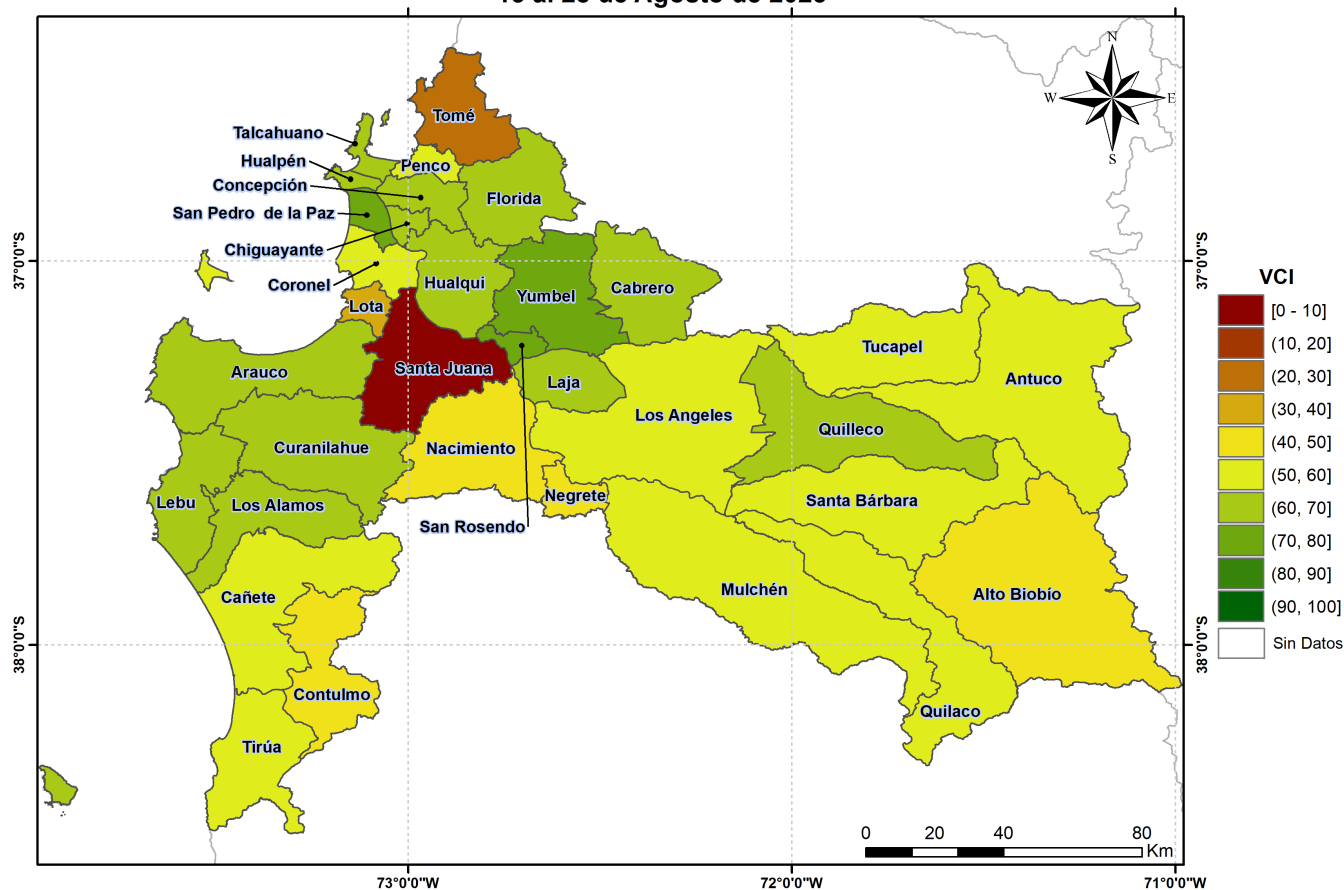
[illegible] de Agosto de 2020

N
W
E
S

37°0'0"S
37°0'0"S
38°0'0"S
38°0'0"S

Talcahuano
Hualpén
Concepción
San Pedro de la Paz
Chiguayante
Coronel
Tomé
Penco
Florida
Lota
Hualqui
Yumbel
Cabrero
Santa Juana
Arauco
Laja
Tucapel
Antuco
Los Angeles
Quilleco
Curanilahue
Nacimiento
Negrete
Lebu
Los Alamos
San Rosendo
Santa Bárbara
Cañete
Mulchén
Alto Biobío
Contulmo
Quilaco
Tirúa

VCI
[0 - 10]
(10, 20]
(20, 30]
(30, 40]
(40, 50]
(50, 60]
(60, 70]
(70, 80]
(80, 90]
(90, 100]
Sin Datos

0 20 40 80
Km

73°0'0"W
72°0'0"W
71°0'0"W